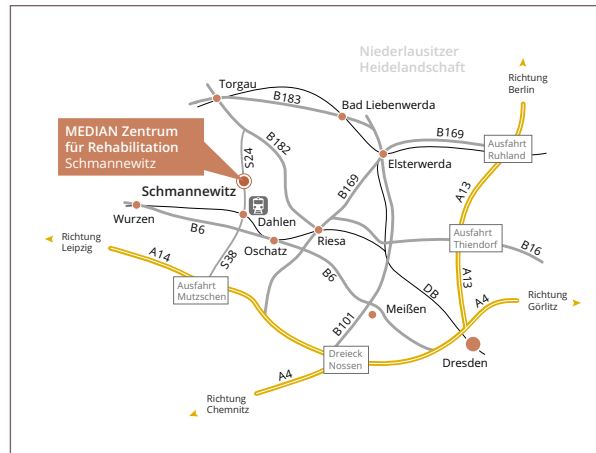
Niederlausitzer Heidelandschaft

Richtung Berlin

Torgau

B183

Bad Liebenwerda

MEDIAN Zentrum für Rehabilitation Schmannewitz

B182

B169

Ausfahrt Ruhland

S24

Elsterwerda

Schmannewitz

B169

A13

Wurzen

Dahlen

Richtung Leipzig

B6

Riesa

Ausfahrt Thiendorf

B16

A14

S38

Oschatz

B6

A13

Ausfahrt Mutzschen

DB

A4

Richtung Görlitz

Meißen

B101

Dreieck Nossen

Dresden

A4

Richtung Chemnitz